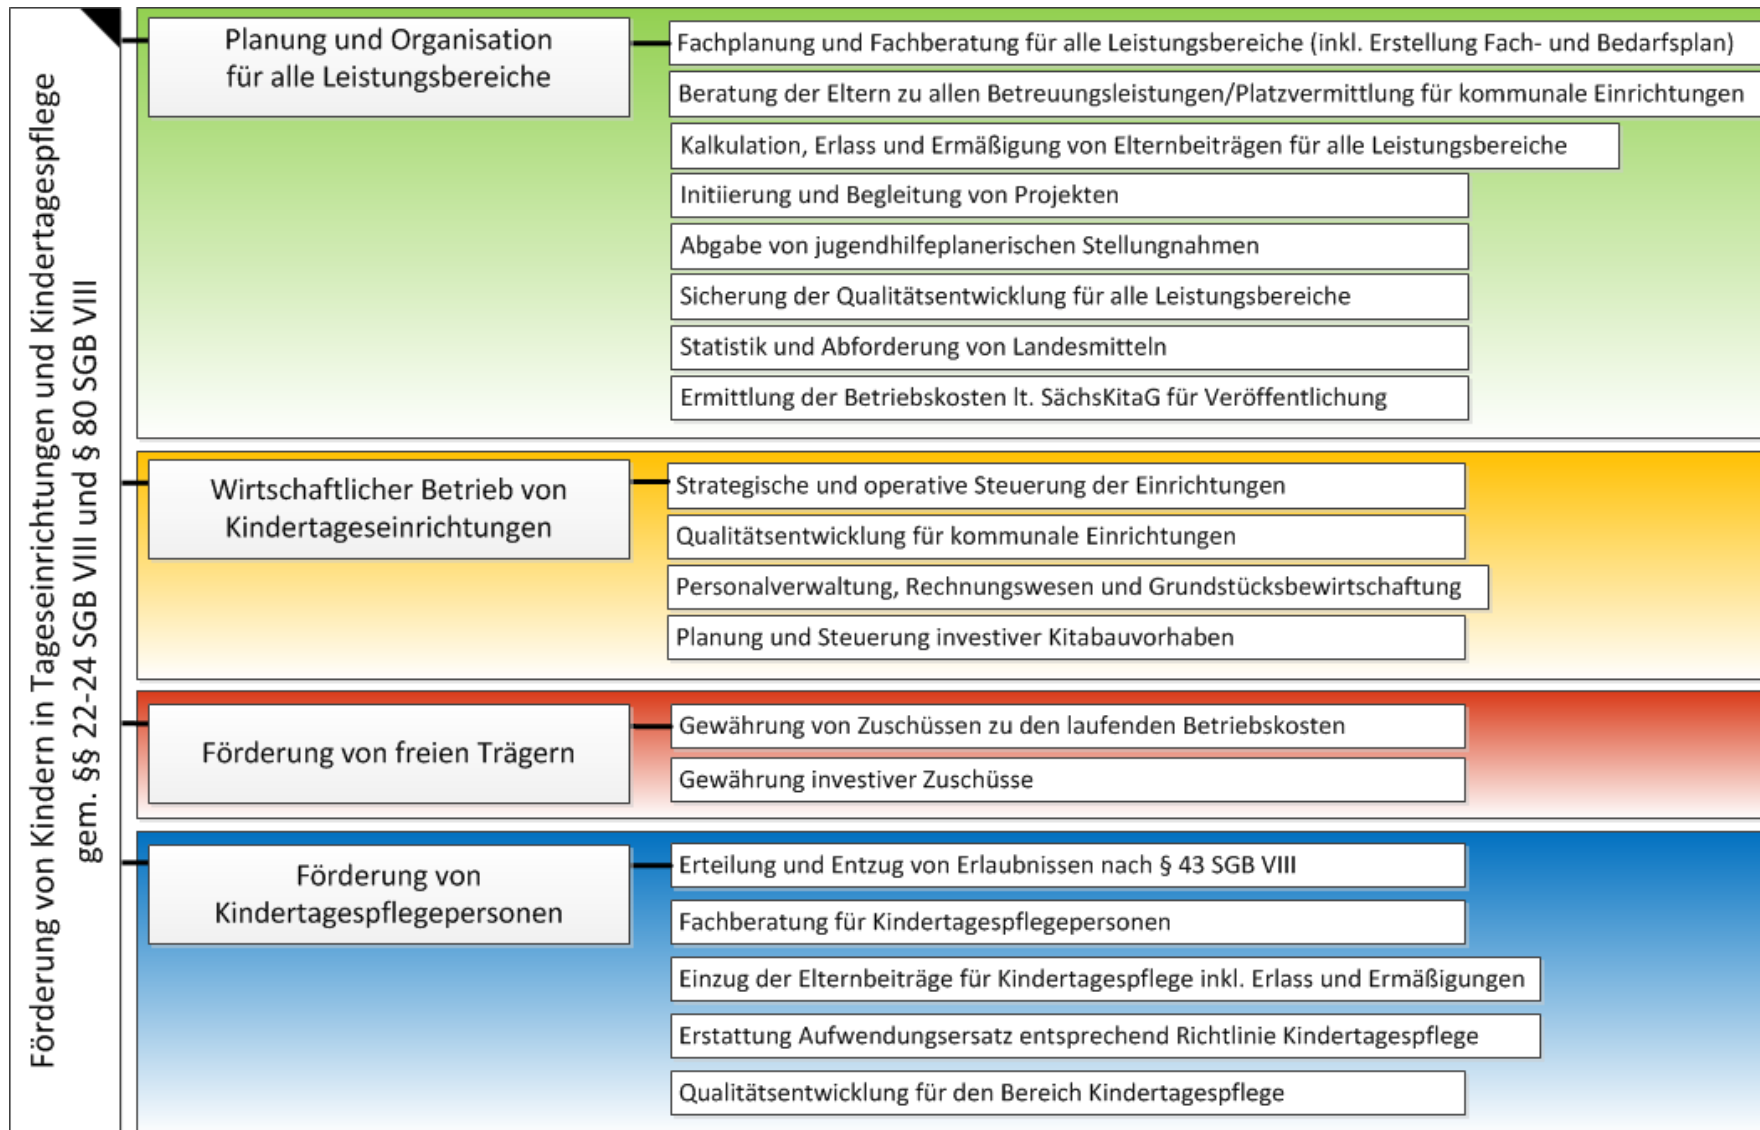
Förderung von Kindern in Tageseinrichtungen und Kindertagespflege gem. §§ 22-24 SGB VIII und § 80 SGB VIII

Planung und Organisation für alle Leistungsbereiche

Fachplanung und Fachberatung für alle Leistungsbereiche (inkl. Erstellung Fach- und Bedarfsplan)

Beratung der Eltern zu allen Betreuungsleistungen/Platzvermittlung für kommunale Einrichtungen

Kalkulation, Erlass und Ermäßigung von Elternbeiträgen für alle Leistungsbereiche

Initiierung und Begleitung von Projekten

Abgabe von jugendhilfeplanerischen Stellungnahmen

Sicherung der Qualitätsentwicklung für alle Leistungsbereiche

Statistik und Abforderung von Landesmitteln

Ermittlung der Betriebskosten lt. SächsKitaG für Veröffentlichung

Wirtschaftlicher Betrieb von Kindertageseinrichtungen

Strategische und operative Steuerung der Einrichtungen

Qualitätsentwicklung für kommunale Einrichtungen

Personalverwaltung, Rechnungswesen und Grundstücksbewirtschaftung

Planung und Steuerung investiver Kitabauvorhaben

Förderung von freien Trägern

Gewährung von Zuschüssen zu den laufenden Betriebskosten

Gewährung investiver Zuschüsse

Förderung von Kindertagespflegepersonen

Erteilung und Entzug von Erlaubnissen nach § 43 SGB VIII

Fachberatung für Kindertagespflegepersonen

Einzug der Elternbeiträge für Kindertagespflege inkl. Erlass und Ermäßigungen

Erstattung Aufwendungsersatz entsprechend Richtlinie Kindertagespflege

Qualitätsentwicklung für den Bereich Kindertagespflege